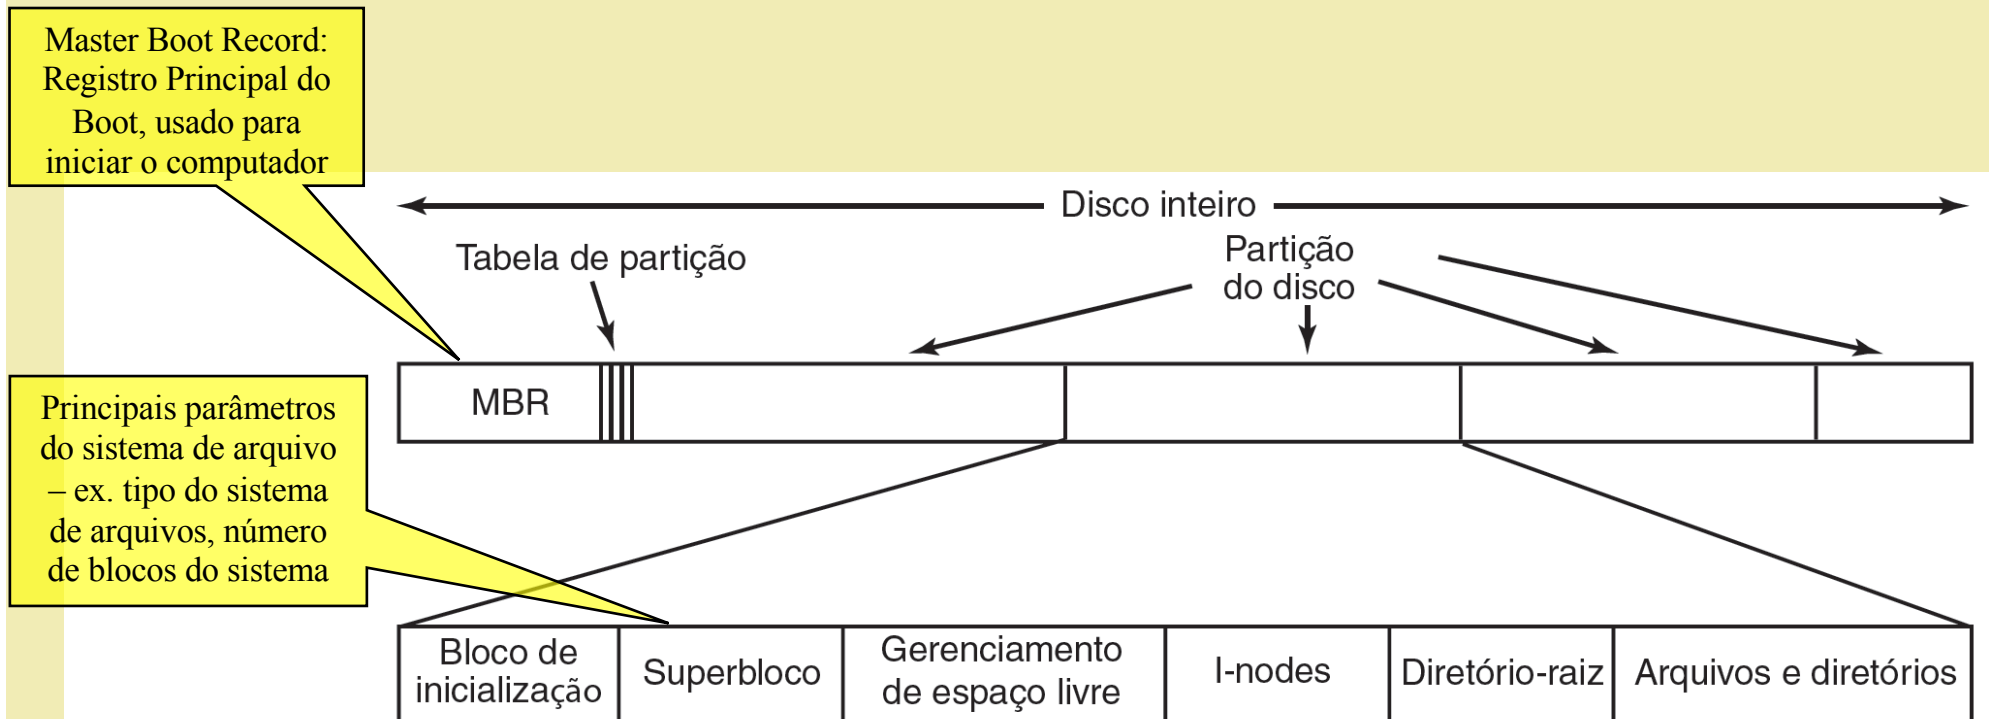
Master Boot Record: Registro Principal do Boot, usado para iniciar o computador

Disco inteiro

Tabela de partição

Partição do disco

MBR

Principais parâmetros do sistema de arquivo – ex. tipo do sistema de arquivos, número de blocos do sistema

| Bloco de inicialização | Superbloco | Gerenciamento de espaço livre | I-nodes | Diretório-raiz | Arquivos e diretórios |
|---|---|---|---|---|---|